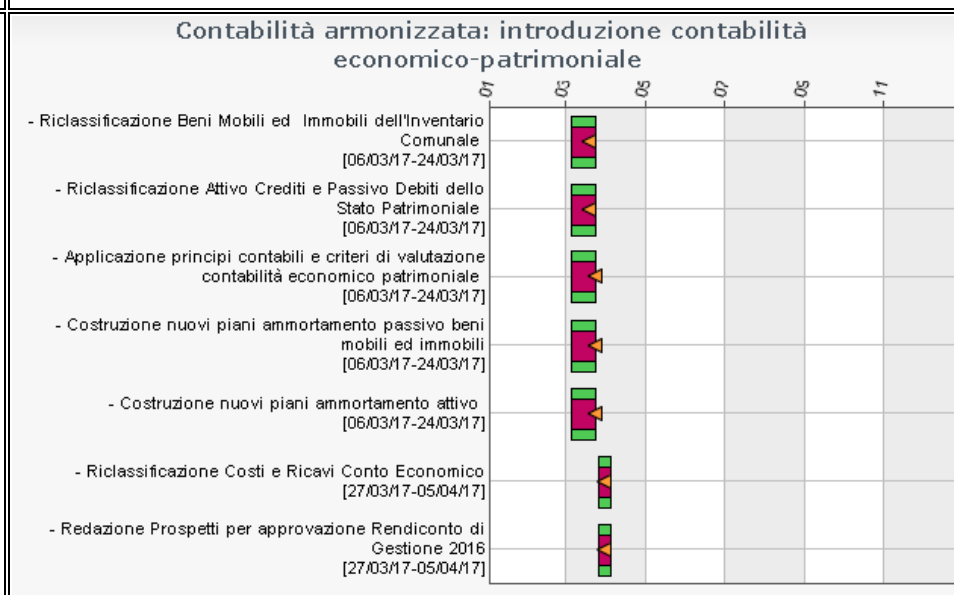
Contabilità armonizzata: introduzione contabilità economico-patrimoniale

01 03 05 07 09 11

- Riclassificazione Beni Mobili ed Immobili dell'Inventario Comunale [06/03/17-24/03/17]

- Riclassificazione Attivo Crediti e Passivo Debiti dello Stato Patrimoniale [06/03/17-24/03/17]

- Applicazione principi contabili e criteri di valutazione contabilità economico patrimoniale [06/03/17-24/03/17]

- Costruzione nuovi piani ammortamento passivo beni mobili ed immobili [06/03/17-24/03/17]

- Costruzione nuovi piani ammortamento attivo [06/03/17-24/03/17]

- Riclassificazione Costi e Ricavi Conto Economico [27/03/17-05/04/17]

- Redazione Prospetti per approvazione Rendiconto di Gestione 2016 [27/03/17-05/04/17]